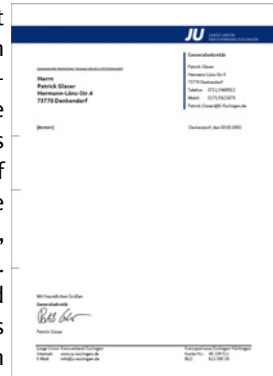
JU

Generalsekretär
Patrick Glaser
Hermann-Löns-Str.4
73770 Denkendorf
Telefon: 0711/3469912
Mobil: 0175/5621079
Patrick.Glaser@JU-Esslingen.de

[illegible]

Herrn
Patrick Glaser
Hermann-Löns-Str.4
73770 Denkendorf

[Betreff]

Denkendorf, den 00.00.0000

Mit freundlichen Grüßen
Generalsekretär

Patrick Glaser

Junge Union Kreisverband Esslingen
Internet: www.ju-esslingen.de
E-Mail: info@ju-esslingen.de

Kreissparkasse Esslingen-Nürtingen
Konto-Nr.: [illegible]
BLZ: 611 500 20